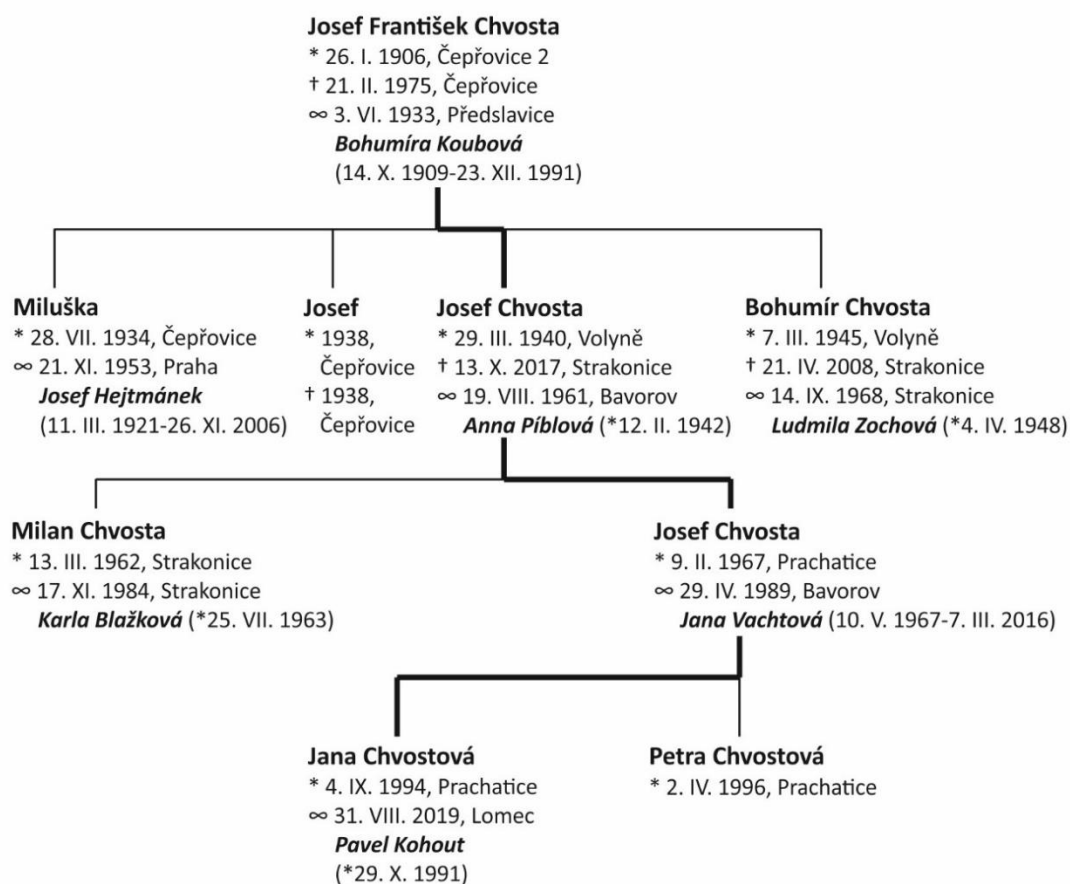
**Josef František Chvosta**
* 26. I. 1906, Čepřovice 2
† 21. II. 1975, Čepřovice
∞ 3. VI. 1933, Předslavice
***Bohumíra Koubová***
(14. X. 1909-23. XII. 1991)

**Miluška**
* 28. VII. 1934, Čepřovice
∞ 21. XI. 1953, Praha
***Josef Hejtmánek***
(11. III. 1921-26. XI. 2006)

**Josef**
* 1938, Čepřovice
† 1938, Čepřovice

**Josef Chvosta**
* 29. III. 1940, Volyně
† 13. X. 2017, Strakonice
∞ 19. VIII. 1961, Bavorov
***Anna Píblová*** (*12. II. 1942)

**Bohumír Chvosta**
* 7. III. 1945, Volyně
† 21. IV. 2008, Strakonice
∞ 14. IX. 1968, Strakonice
***Ludmila Zochová*** (*4. IV. 1948)

**Milan Chvosta**
* 13. III. 1962, Strakonice
∞ 17. XI. 1984, Strakonice
***Karla Blažková*** (*25. VII. 1963)

**Josef Chvosta**
* 9. II. 1967, Prachatice
∞ 29. IV. 1989, Bavorov
***Jana Vachtová*** (10. V. 1967-7. III. 2016)

**Jana Chvostová**
* 4. IX. 1994, Prachatice
∞ 31. VIII. 2019, Lomec
***Pavel Kohout***
(*29. X. 1991)

**Petra Chvostová**
* 2. IV. 1996, Prachatice